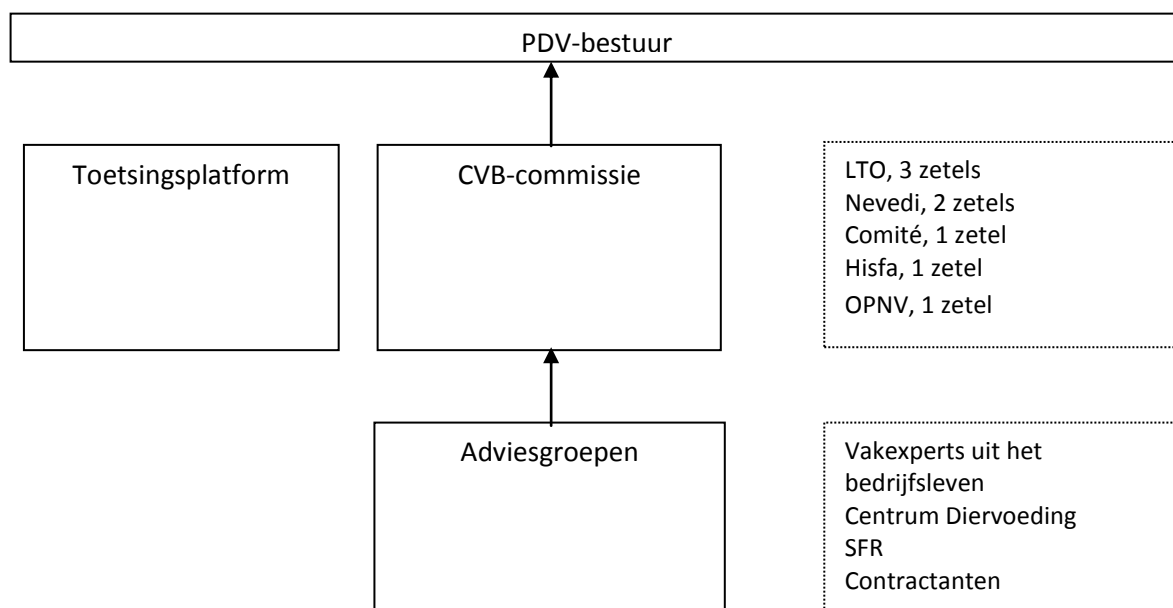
PDV-bestuur

Toetsingsplatform

CVB-commissie

LTO, 3 zetels
Nevedi, 2 zetels
Comité, 1 zetel
Hisfa, 1 zetel
OPNV, 1 zetel

Adviesgroepen

Vakexperts uit het bedrijfsleven
Centrum Diervoeding
SFR
Contractanten